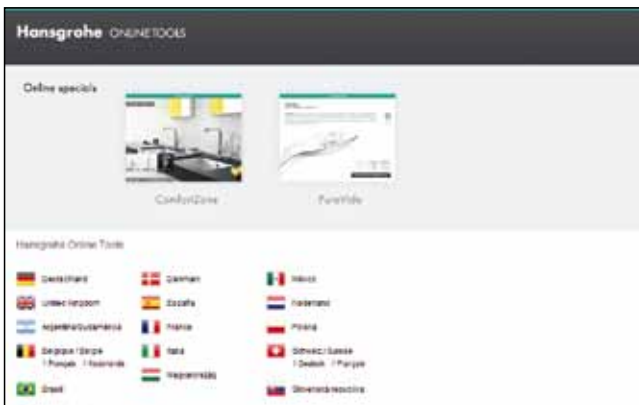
Hansgrohe ONLINETOOLS

Online specials

ComfortZone

PuraVida

Hansgrohe Online Tools

Deutschland

United Kingdom

Argentina/Sudamérica

Belgique / België
Français / Nederlands

Brasil

Danmark

España

France

Italia

Magyarország

México

Nederland

Polska

Schweiz / Suisse
Deutsch / Français

Slovenská republika